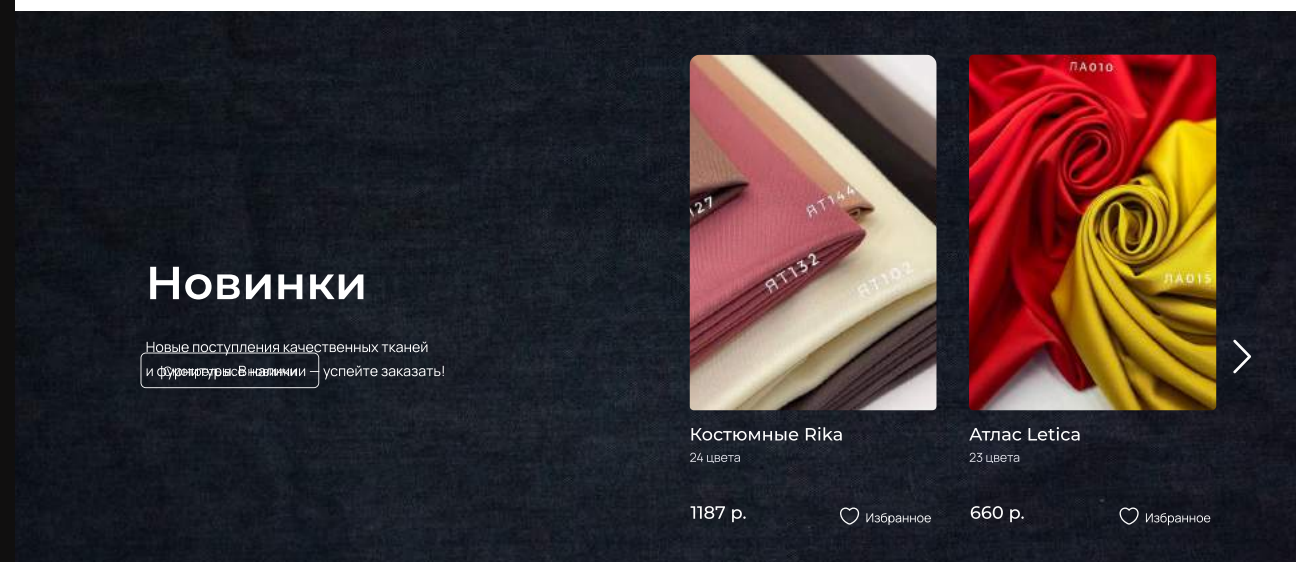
Новинки

Новые поступления качественных тканей и фурнитуры в наличии — успейте заказать!

Смотреть все новинки

ЯТ127 ЯТ144 ЯТ132 ЯТ102

Костюмные Rika
24 цвета

1187 р.

Избранное

ЛА010 ЛА015

Атлас Letica
23 цвета

660 р.

Избранное